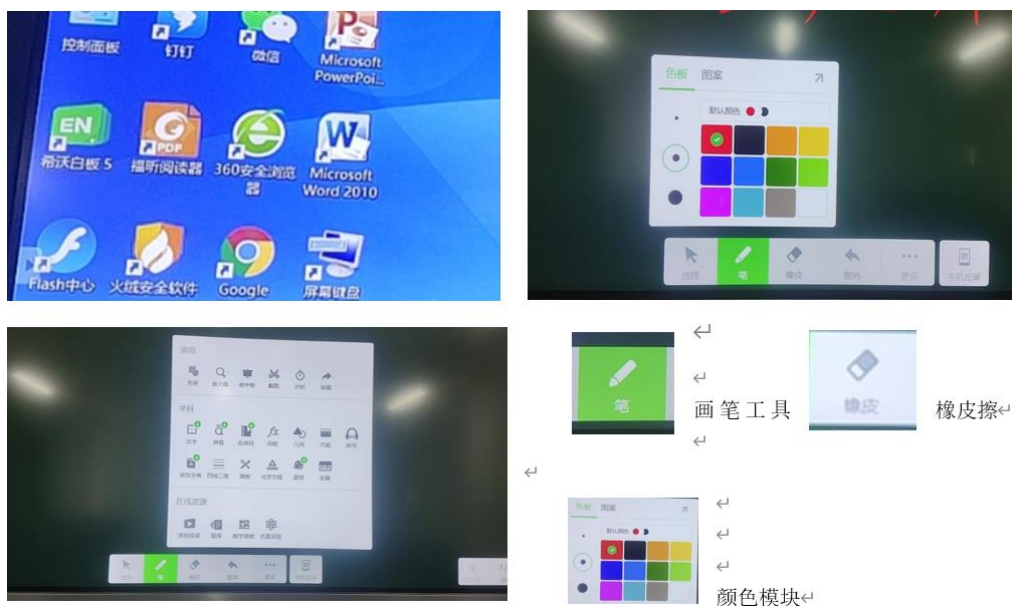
控制面板
钉钉
微信
Microsoft PowerPoi...
EN
希沃白板 5
PDF
福昕阅读器
360安全浏览器
W
Microsoft Word 2010
Flash中心
火绒安全软件
Google
屏幕键盘

色板 图案
默认颜色
选择
笔
橡皮
撤销
更多
手机投屏

通用
学科
在线资源
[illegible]
笔
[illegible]
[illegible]
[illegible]

笔
画笔工具
橡皮
橡皮擦

色板 图案
默认颜色
颜色模块